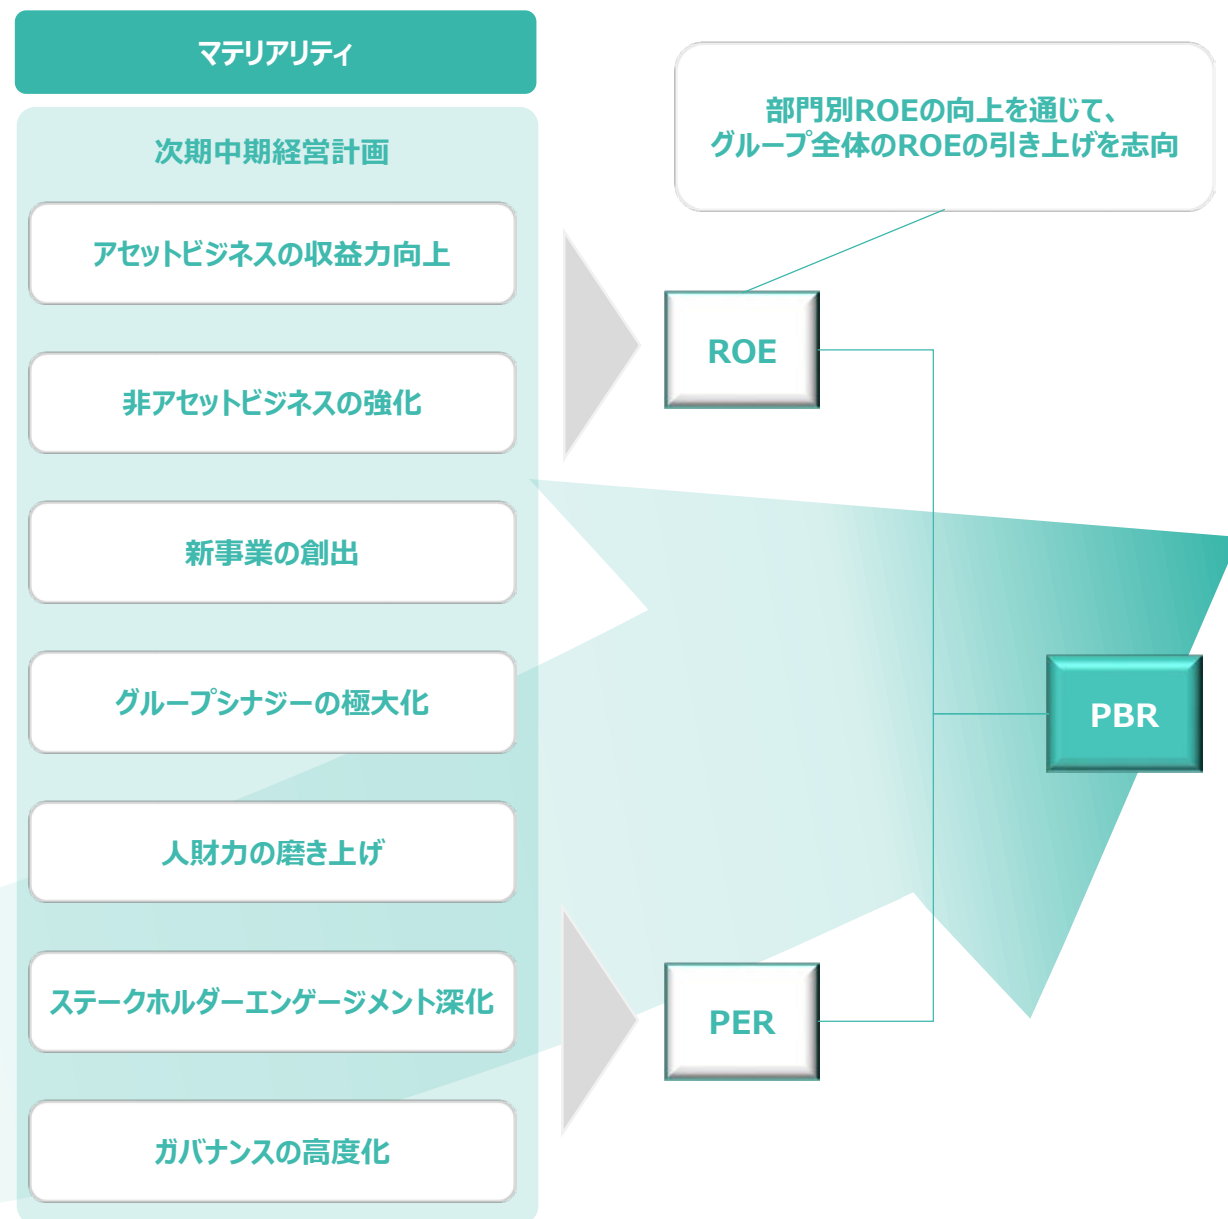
マテリアリティ

次期中期経営計画

アセットビジネスの収益力向上

非アセットビジネスの強化

新事業の創出

グループシナジーの極大化

人財力の磨き上げ

ステークホルダーエンゲージメント深化

ガバナンスの高度化

部門別ROEの向上を通じて、グループ全体のROEの引き上げを志向

ROE

PBR

PER